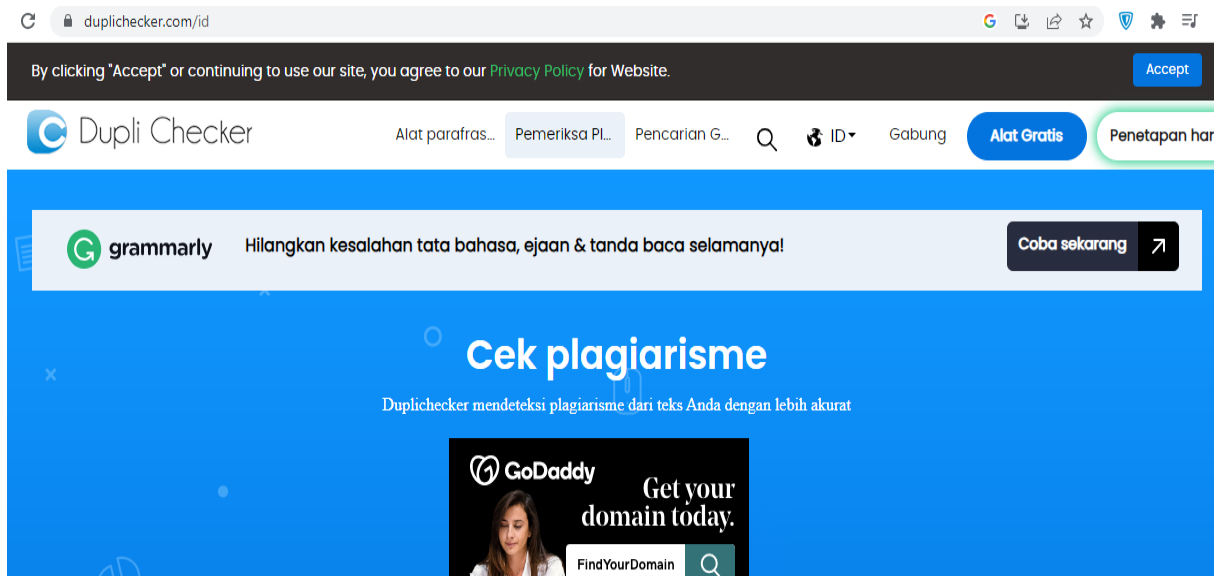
duplichecker.com/id

By clicking "Accept" or continuing to use our site, you agree to our Privacy Policy for Website.

Accept

Dupli Checker

Alat parafras... Pemeriksa Pl... Pencarian G... ID Gabung Alat Gratis Penetapan har

grammarly Hilangkan kesalahan tata bahasa, ejaan & tanda baca selamanya! Coba sekarang

Cek plagiarisme

Duplichecker mendeteksi plagiarisme dari teks Anda dengan lebih akurat

GoDaddy

Get your domain today.

FindYourDomain